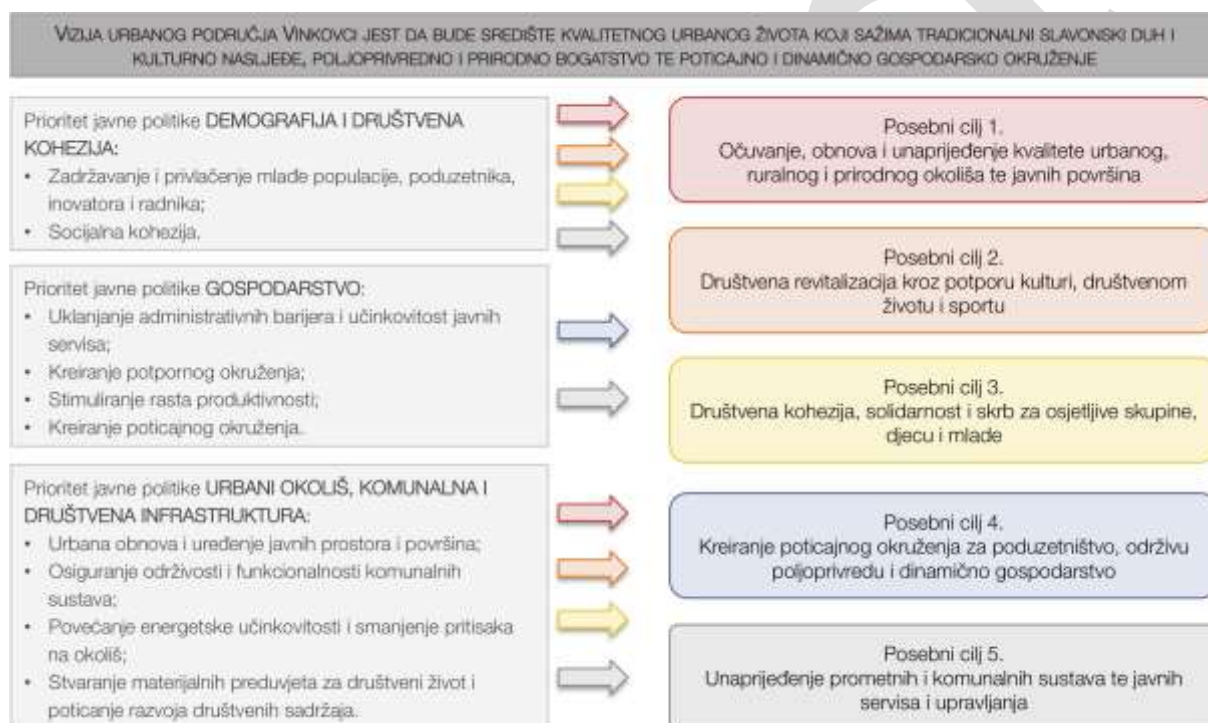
VIZIJA URBANOG PODRUČJA VINKOVCI JEST DA BUDE SREDIŠTE KVALITETNOG URBANOG ŽIVOTA KOJI SAŽIMA TRADICIONALNI SLAVONSKI DUH I KULTURNO NASLJEĐE, POLJOPRIVREDNO I PRIRODNO BOGATSTVO TE POTICAJNO I DINAMIČNO GOSPODARSKO OKRUŽENJE

Prioritet javne politike DEMOGRAFIJA I DRUŠTVENA KOHEZIJA:
• Zadržavanje i privlačenje mlade populacije, poduzetnika, inovatora i radnika;
• Socijalna kohezija.

Prioritet javne politike GOSPODARSTVO:
• Uklanjanje administrativnih barijera i učinkovitost javnih servisa;
• Kreiranje potpornog okruženja;
• Stimuliranje rasta produktivnosti;
• Kreiranje poticajnog okruženja.

Prioritet javne politike URBANI OKOLIŠ, KOMUNALNA I DRUŠTVENA INFRASTRUKTURA:
• Urbana obnova i uređenje javnih prostora i površina;
• Osiguranje održivosti i funkcionalnosti komunalnih sustava;
• Povećanje energetske učinkovitosti i smanjenje pritisaka na okoliš;
• Stvaranje materijalnih preduvjeta za društveni život i poticanje razvoja društvenih sadržaja.

Posebni cilj 1.
Očuvanje, obnova i unaprjeđenje kvalitete urbanog, ruralnog i prirodnog okoliša te javnih površina

Posebni cilj 2.
Društvena revitalizacija kroz potporu kulturi, društvenom životu i sportu

Posebni cilj 3.
Društvena kohezija, solidarnost i skrb za osjetljive skupine, djecu i mlade

Posebni cilj 4.
Kreiranje poticajnog okruženja za poduzetništvo, održivu poljoprivredu i dinamično gospodarstvo

Posebni cilj 5.
Unaprjeđenje prometnih i komunalnih sustava te javnih servisa i upravljanja